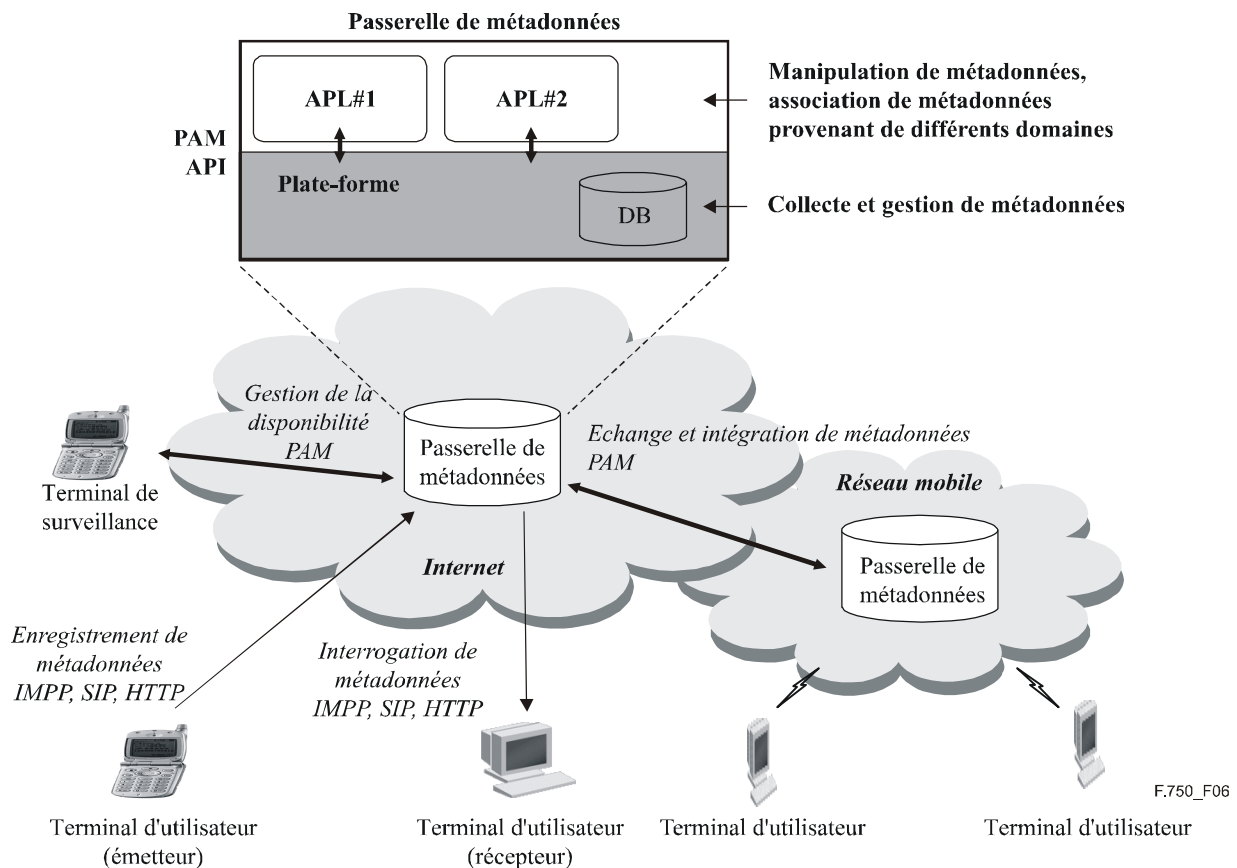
Passerelle de métadonnées

APL#1

APL#2

Manipulation de métadonnées, association de métadonnées provenant de différents domaines

PAM
API

Plate-forme

DB

Collecte et gestion de métadonnées

Gestion de la disponibilité PAM

Passerelle de métadonnées

Echange et intégration de métadonnées PAM

Réseau mobile

Terminal de surveillance

Internet

Passerelle de métadonnées

Enregistrement de métadonnées IMPP, SIP, HTTP

Interrogation de métadonnées IMPP, SIP, HTTP

F.750_F06

Terminal d'utilisateur (émetteur)

Terminal d'utilisateur (récepteur)

Terminal d'utilisateur

Terminal d'utilisateur